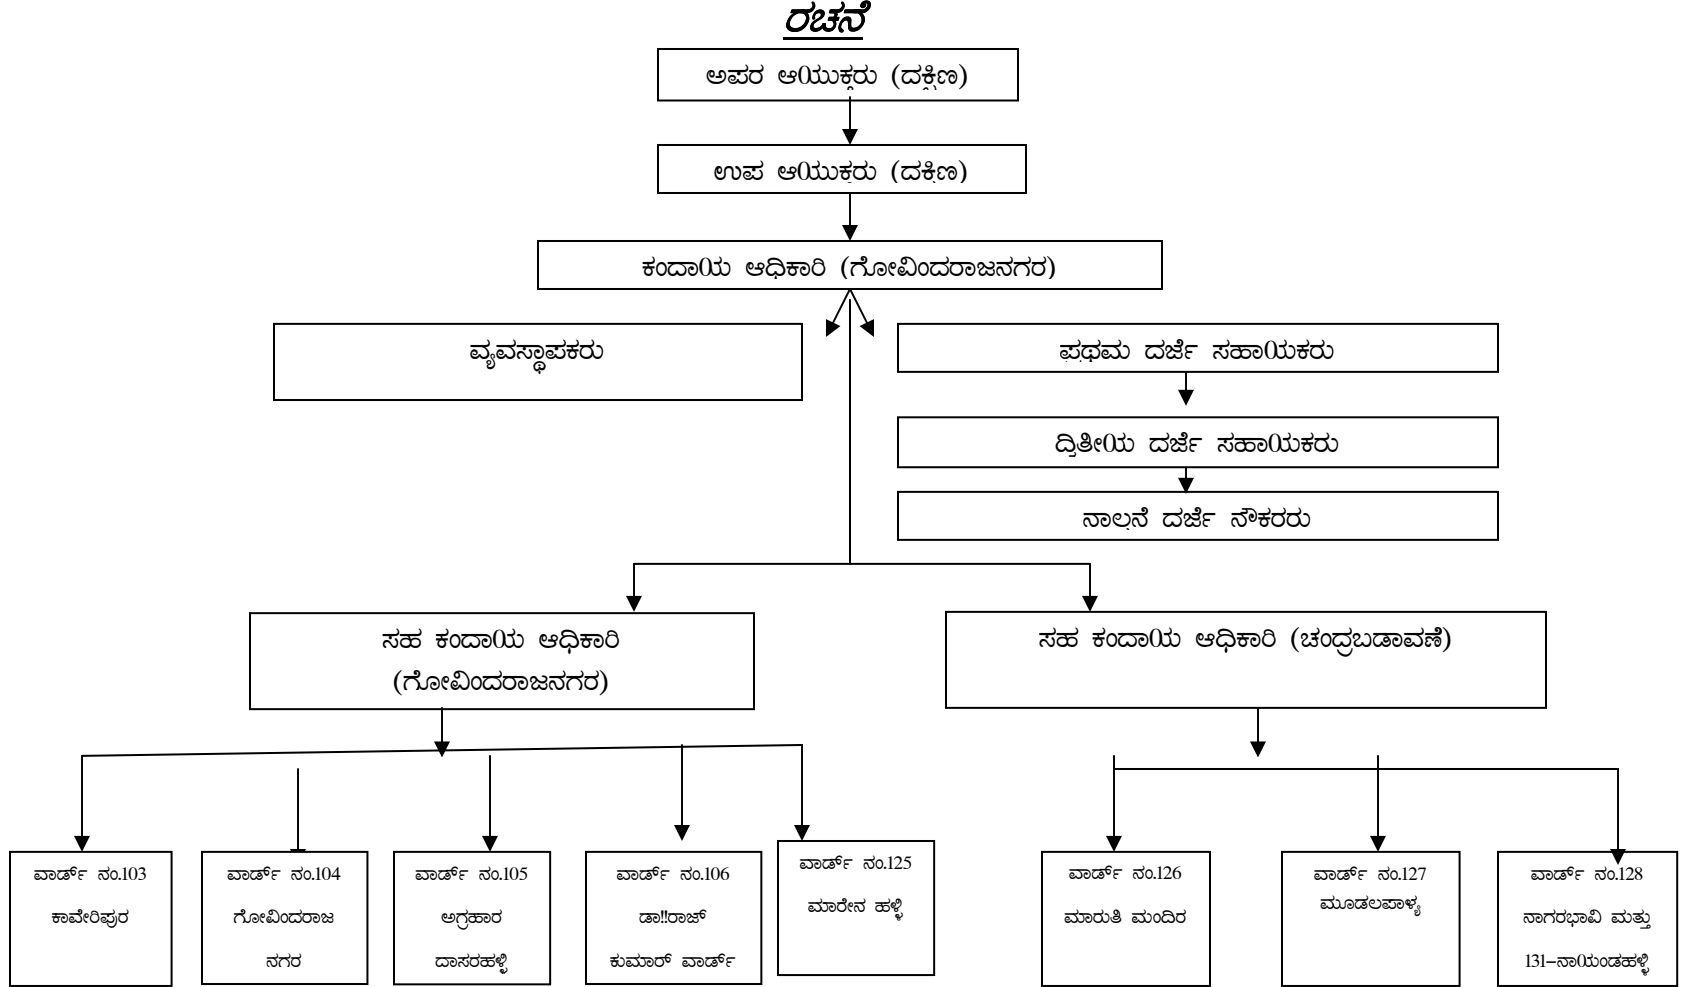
ರಚನೆ

ಅಪರ ಆ0ಯುಕ್ತರು (ದಕ್ಷಿಣ)

ಉಪ ಆ0ಯುಕ್ತರು (ದಕ್ಷಿಣ)

ಕಂದಾ0ಯ ಆಧಿಕಾರಿ (ಗೋವಿಂದರಾಜನಗರ)

ವ್ಯವಸ್ಥಾಪಕರು

ಪ್ರಥಮ ದರ್ಜೆ ಸಹಾ0ಯಕರು

ದ್ವಿತೀ0ಯ ದರ್ಜೆ ಸಹಾ0ಯಕರು

ನಾಲ್ಕನೆ ದರ್ಜೆ ನೌಕರರು

ಸಹ ಕಂದಾ0ಯ ಆಧಿಕಾರಿ (ಗೋವಿಂದರಾಜನಗರ)

ಸಹ ಕಂದಾ0ಯ ಆಧಿಕಾರಿ (ಚಂದ್ರಬಡಾವಣೆ)

ವಾರ್ಡ್ ನಂ.103 ಕಾವೇರಿಪುರ

ವಾರ್ಡ್ ನಂ.104 ಗೋವಿಂದರಾಜ ನಗರ

ವಾರ್ಡ್ ನಂ.105 ಅಗ್ರಹಾರ ದಾಸರಹಳ್ಳಿ

ವಾರ್ಡ್ ನಂ.106 ಡಾ!!ರಾಜ್ ಕುಮಾರ್ ವಾರ್ಡ್

ವಾರ್ಡ್ ನಂ.125 ಮಾರೇನ ಹಳ್ಳಿ

ವಾರ್ಡ್ ನಂ.126 ಮಾರುತಿ ಮಂದಿರ

ವಾರ್ಡ್ ನಂ.127 ಮೂಡಲಪಾಳ್ಯ

ವಾರ್ಡ್ ನಂ.128 ನಾಗರಭಾವಿ ಮತ್ತು 131–ನಾ0ಯಂಡಹಳ್ಳಿ